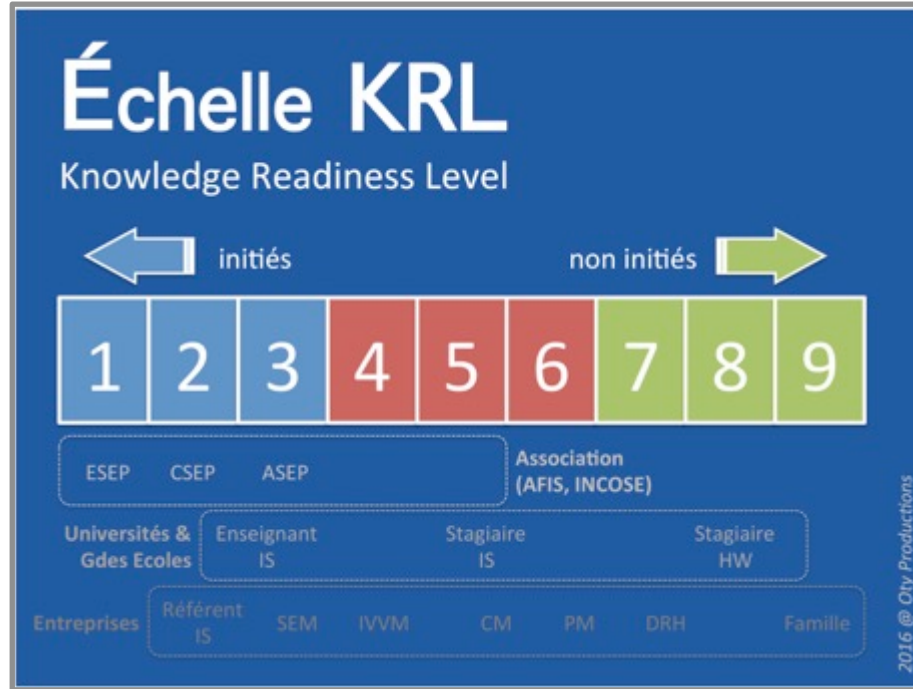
Échelle KRL

Knowledge Readiness Level

initiés

non initiés

| 1 | 2 | 3 | 4 | 5 | 6 | 7 | 8 | 9 |
|---|---|---|---|---|---|---|---|---|

ESEP CSEP ASEP

Association (AFIS, INCOSE)

Universités & Gdes Ecoles

Enseignant IS

Stagiaire IS

Stagiaire HW

Entreprises

Référent IS

SEM

IVVM

CM

PM

DRH

Famille

2016 @ Qty Productions